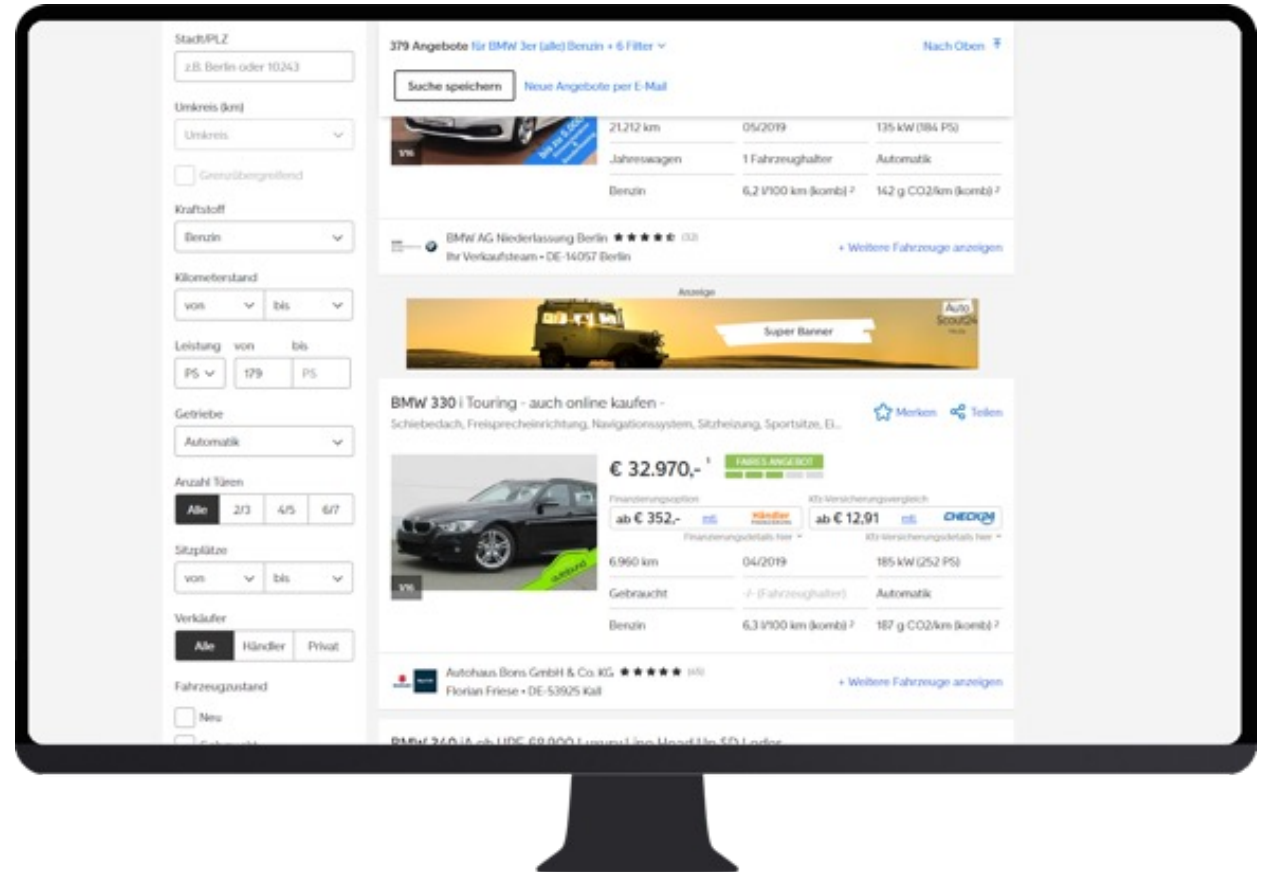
Stadt/PLZ
z.B. Berlin oder 10243
Umkreis (km)
Umkreis
Grenzübergreifend
Kraftstoff
Benzin
Kilometerstand
von bis
Leistung von bis
PS 179 PS
Getriebe
Automatik
Anzahl Türen
Alle 2/3 4/5 6/7
Sitzplätze
von bis
Verkäufer
Alle Händler Privat
Fahrzeugzustand
Neu

379 Angebote für BMW 3er (alle) Benzin + 6 Filter
Nach Oben
Suche speichern
Neue Angebote per E-Mail

1/16
21.212 km | 05/2019 | 135 kW (184 PS)
Jahreswagen | 1 Fahrzeughalter | Automatik
Benzin | 6,2 l/100 km (komb) ² | 142 g CO2/km (komb) ²

BMW AG Niederlassung Berlin ★★★★★ (32)
Ihr Verkaufsteam • DE-14057 Berlin
+ Weitere Fahrzeuge anzeigen

Anzeige
Super Banner
Auto Scout24

BMW 330 i Touring - auch online kaufen -
Schiebedach, Freisprecheinrichtung, Navigationssystem, Sitzheizung, Sportsitze, Ei...
Merken Teilen
€ 32.970,- ¹
FAIRES ANGEBOT
Finanzierungsoption
ab € 352,- mtl. Händler
Finanzierungsdetails hier
Kfz-Versicherungsvergleich
ab € 12,91 mtl. CHECK24
Kfz-Versicherungsdetails hier
1/16
6.960 km | 04/2019 | 185 kW (252 PS)
Gebraucht | -/- (Fahrzeughalter) | Automatik
Benzin | 6,3 l/100 km (komb) ² | 187 g CO2/km (komb) ²

Autohaus Bons GmbH & Co. KG ★★★★★ (45)
Florian Friese • DE-53925 Kall
+ Weitere Fahrzeuge anzeigen